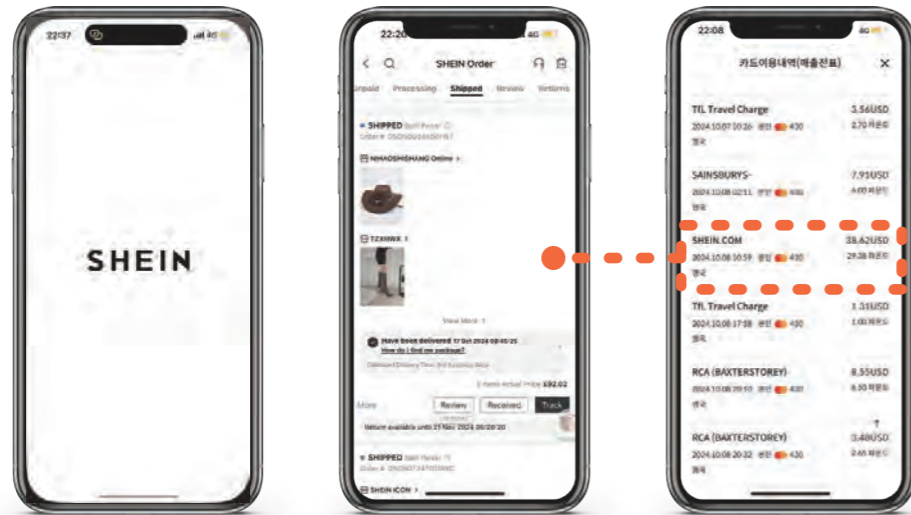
22:37

SHEIN

22:20 4G

SHEIN Order

Unpaid Processing Shipped Review Returns

SHIPPED
Order # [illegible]

NIHAOSHISHANG Online >

TZXHWK >

View More

Have been delivered 17 Oct 2024 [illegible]
How do I find my package?

2 items Actual Price £92.02

More Review Received Track

Return available until 23 Nov 2024 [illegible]

SHIPPED
Order # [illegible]

SHEIN ICON >

22:08 4G

카드이용내역(매출전표)

TfL Travel Charge 3.56USD
2024.10.07 10:26 2.70 파운드
영국

SAINSBURYS- 7.91USD
2024.10.08 02:11 6.00 파운드
영국

SHEIN.COM 38.62USD
2024.10.08 10:59 29.28 파운드
영국

TfL Travel Charge 1.31USD
2024.10.08 17:38 1.00 파운드
영국

RCA (BAXTERSTOREY) 8.55USD
2024.10.08 20:10 6.50 파운드
영국

RCA (BAXTERSTOREY) 3.48USD
2024.10.08 20:32 2.65 파운드
영국